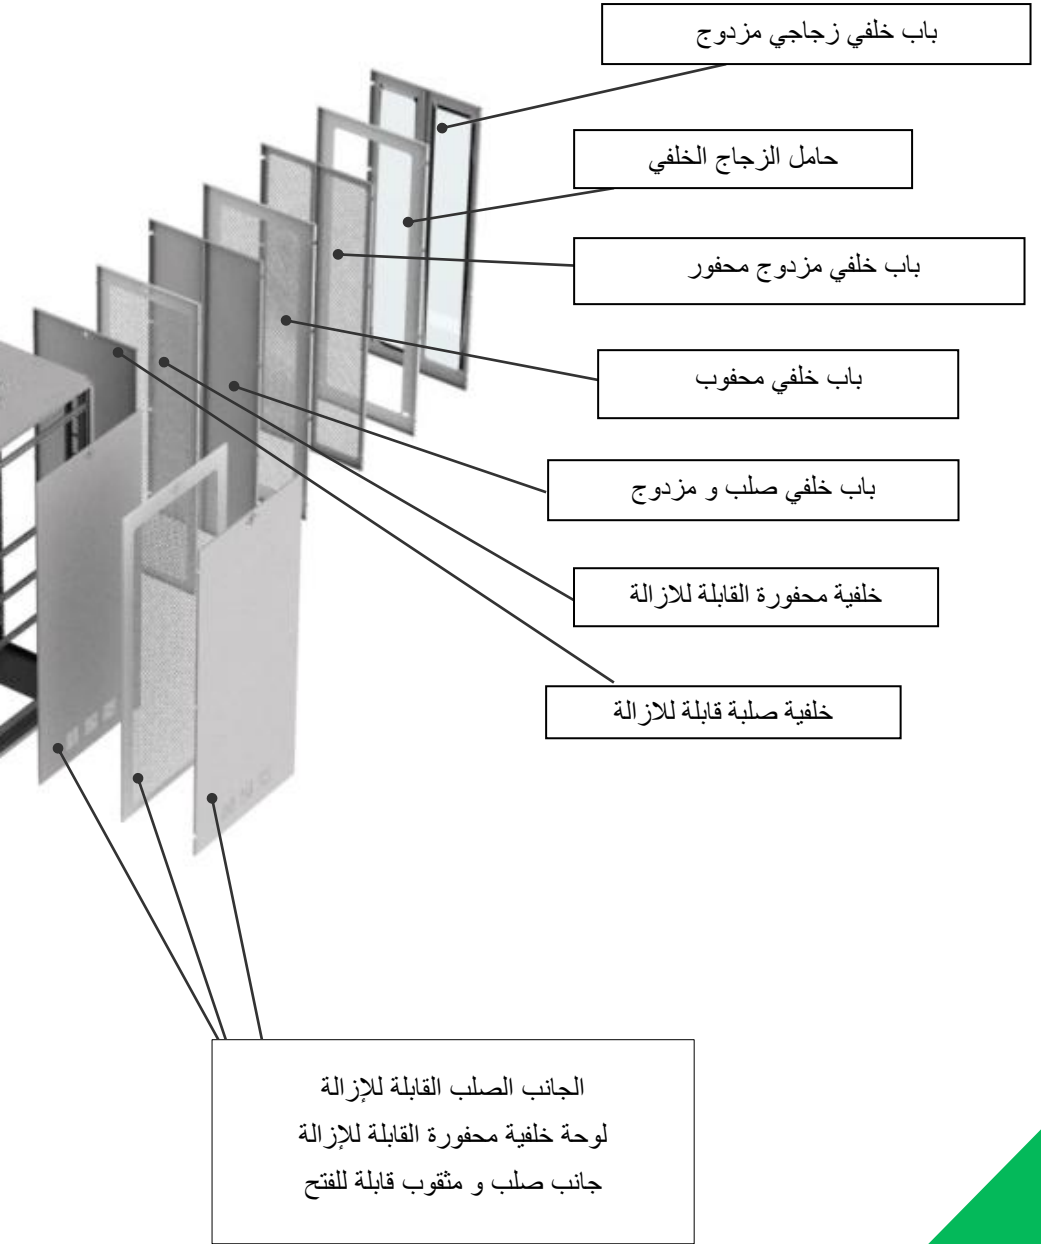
باب خلفي زجاجي مزدوج

حامل الزجاج الخلفي

باب خلفي مزدوج محفور

باب خلفي محفوب

باب خلفي صلب و مزدوج

خلفية محفورة القابلة للازالة

خلفية صلبة قابلة للازالة

الجانب الصلب القابلة للإزالة
لوحة خلفية محفورة القابلة للإزالة
جانب صلب و مثقوب قابلة للفتح